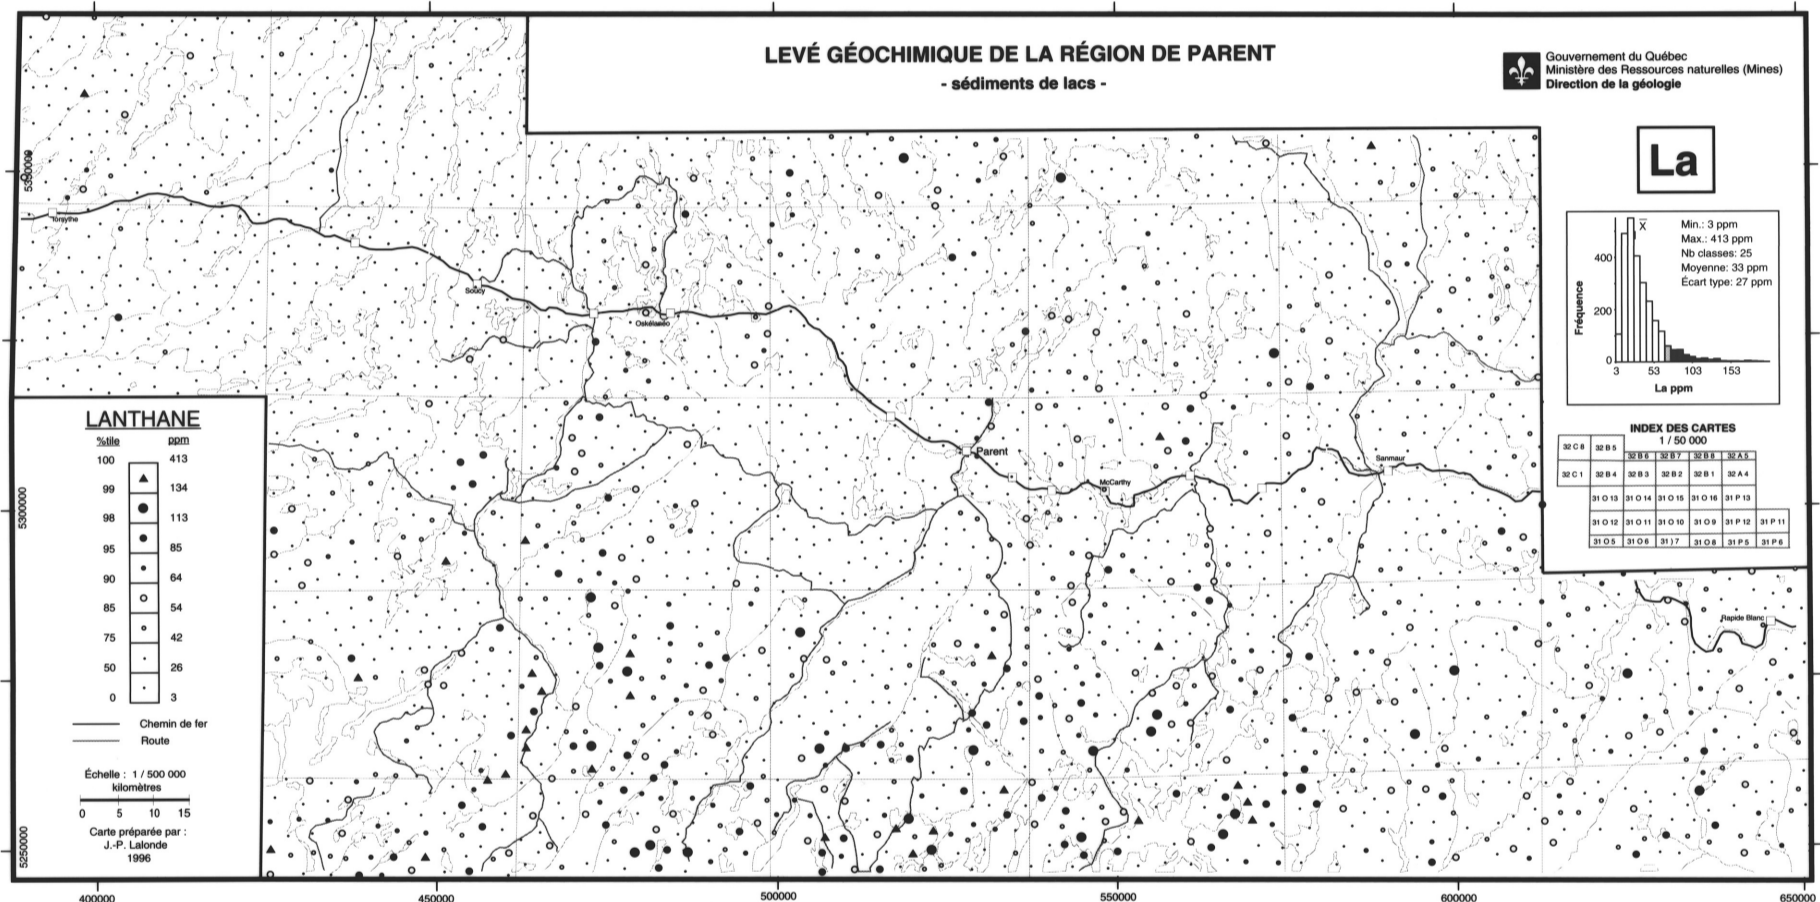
LEVÉ GÉOCHIMIQUE DE LA RÉGION DE PARENT
- sédiments de lacs -

Gouvernement du Québec
Ministère des Ressources naturelles (Mines)
Direction de la géologie

La

$\bar{X}$
Min.: 3 ppm
Max.: 413 ppm
Nb classes: 25
Moyenne: 33 ppm
Écart type: 27 ppm

Fréquence
400
200
0
3
53
103
153
La ppm

INDEX DES CARTES
1 / 50 000

| 32 C 8 | 32 B 5 | | | | | |
|---|---|---|---|---|---|---|
| | 32 B 6 | 32 B 7 | 32 B 8 | 32 A 5 | | |
| 32 C 1 | 32 B 4 | 32 B 3 | 32 B 2 | 32 B 1 | 32 A 4 | |
| | 31 O 13 | 31 O 14 | 31 O 15 | 31 O 16 | 31 P 13 | |
| | 31 O 12 | 31 O 11 | 31 O 10 | 31 O 9 | 31 P 12 | 31 P 11 |
| | 31 O 5 | 31 O 6 | 31 ) 7 | 31 O 8 | 31 P 5 | 31 P 6 |

LANTHANE

| %tile | ppm |
|---|---|
| 100 | 413 |
| 99 | 134 |
| 98 | 113 |
| 95 | 85 |
| 90 | 64 |
| 85 | 54 |
| 75 | 42 |
| 50 | 26 |
| 0 | 3 |

Chemin de fer
Route

Échelle : 1 / 500 000
kilomètres
0 5 10 15

Carte préparée par :
J.-P. Lalonde
1996

Forsythe
Sobcy
Oskélanéo
Parent
McCarthy
Sanmaur
Rapide Blanc

5300000
5300000
5250000
400000
450000
500000
550000
600000
650000